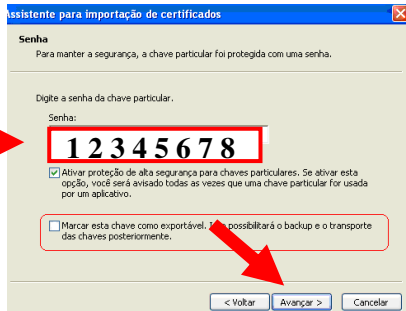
ssistente para importação de certificados

Senha

Para manter a segurança, a chave particular foi protegida com uma senha.

Digite a senha da chave particular.

Senha:

12345678

Ativar proteção de alta segurança para chaves particulares. Se ativar esta opção, você será avisado todas as vezes que uma chave particular for usada por um aplicativo.

Marcar esta chave como exportável. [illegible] possibilitará o backup e o transporte das chaves posteriormente.

< Voltar

Avançar >

Cancelar